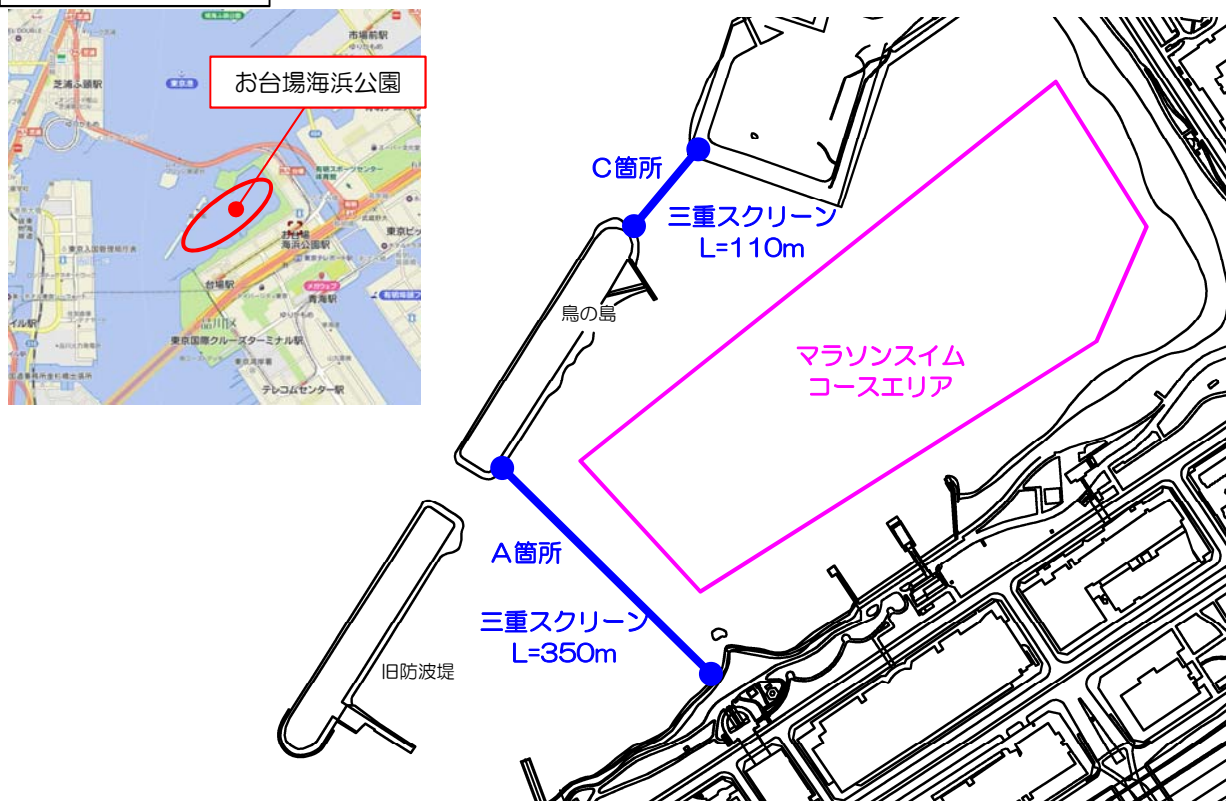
お台場海浜公園

市場前駅
芝浦ふ頭駅
お台場海浜公園駅
台場駅
青海駅
東京国際クルーズターミナル駅
テレコムセンター駅

C箇所
三重スクリーン
L=110m
鳥の島
マラソンスイム
コースエリア
A箇所
三重スクリーン
L=350m
旧防波堤